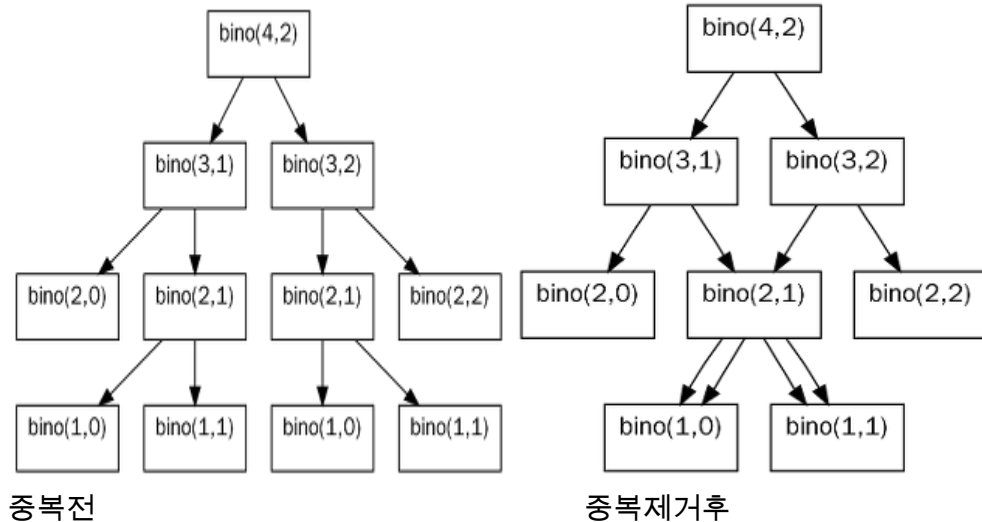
bino(4,2)

bino(3,1)
bino(3,2)

bino(2,0)
bino(2,1)
bino(2,1)
bino(2,2)

bino(1,0)
bino(1,1)
bino(1,0)
bino(1,1)

중복전

bino(4,2)

bino(3,1)
bino(3,2)

bino(2,0)
bino(2,1)
bino(2,2)

bino(1,0)
bino(1,1)

중복제거후